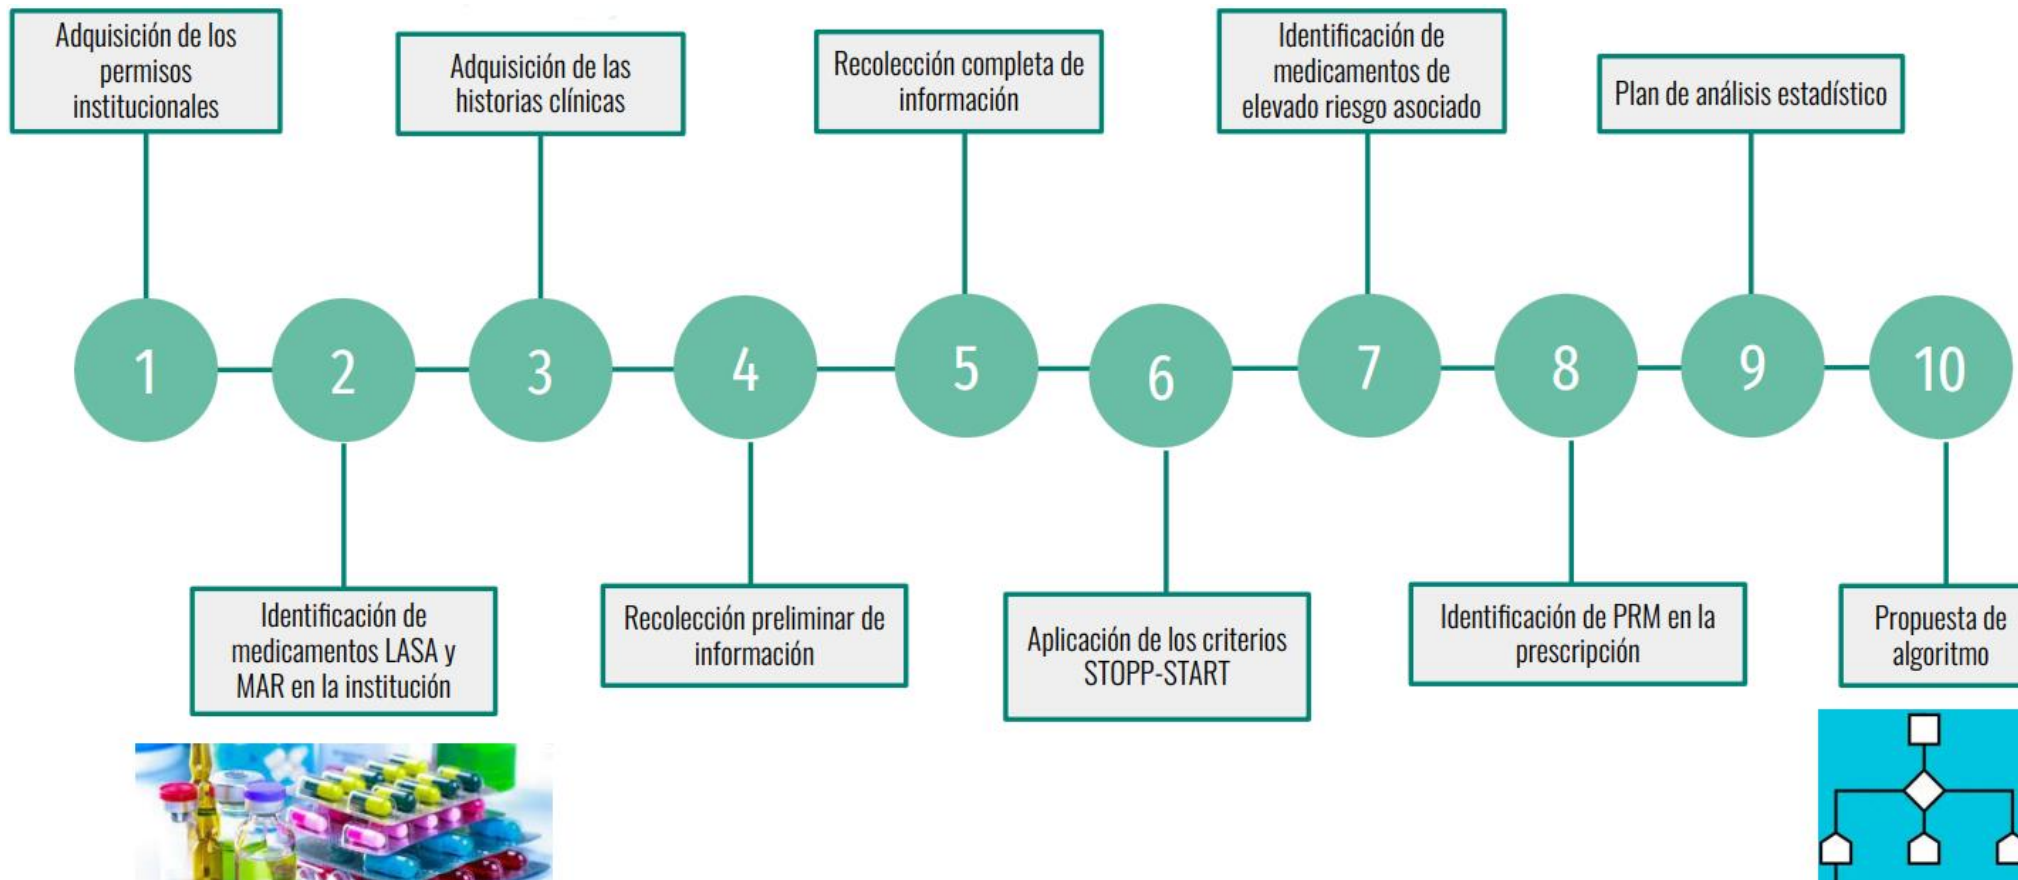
Adquisición de los permisos institucionales

Adquisición de las historias clínicas

Recolección completa de información

Identificación de medicamentos de elevado riesgo asociado

Plan de análisis estadístico

1

2

3

4

5

6

7

8

9

10

Identificación de medicamentos LASA y MAR en la institución

Recolección preliminar de información

Aplicación de los criterios STOPP-START

Identificación de PRM en la prescripción

Propuesta de algoritmo